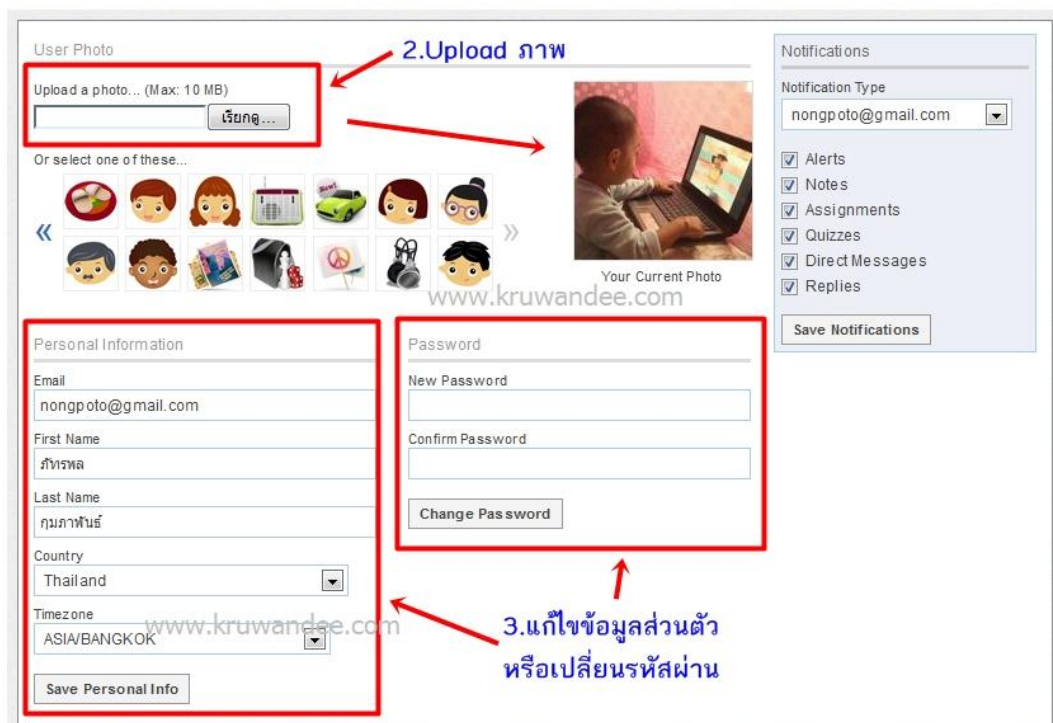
User Photo

2.Upload ภาพ

Upload a photo... (Max: 10 MB)

เรียกดู...

Or select one of these...

«

»

Your Current Photo

www.kruwandee.com

Notifications

Notification Type

nongpoto@gmail.com

Alerts

Notes

Assignments

Quizzes

Direct Messages

Replies

Save Notifications

Personal Information

Email

nongpoto@gmail.com

First Name

ภัทรพล

Last Name

กุมภาพันธ์

Country

Thailand

Timezone

ASIA/BANGKOK

www.kruwandee.com

Save Personal Info

Password

New Password

Confirm Password

Change Password

3.แก้ไขข้อมูลส่วนตัว หรือเปลี่ยนรหัสผ่าน